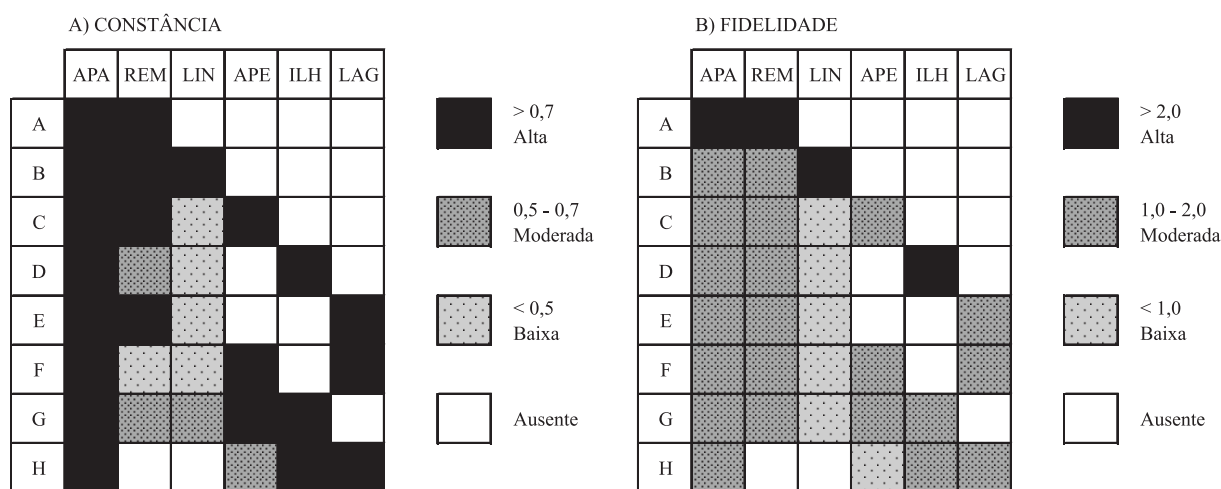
A) CONSTÂNCIA

| | APA | REM | LIN | APE | ILH | LAG |
|---|---|---|---|---|---|---|
| A | | | | | | |
| B | | | | | | |
| C | | | | | | |
| D | | | | | | |
| E | | | | | | |
| F | | | | | | |
| G | | | | | | |
| H | | | | | | |

> 0,7
Alta

0,5 - 0,7
Moderada

< 0,5
Baixa

Ausente

B) FIDELIDADE

| | APA | REM | LIN | APE | ILH | LAG |
|---|---|---|---|---|---|---|
| A | | | | | | |
| B | | | | | | |
| C | | | | | | |
| D | | | | | | |
| E | | | | | | |
| F | | | | | | |
| G | | | | | | |
| H | | | | | | |

> 2,0
Alta

1,0 - 2,0
Moderada

< 1,0
Baixa

Ausente